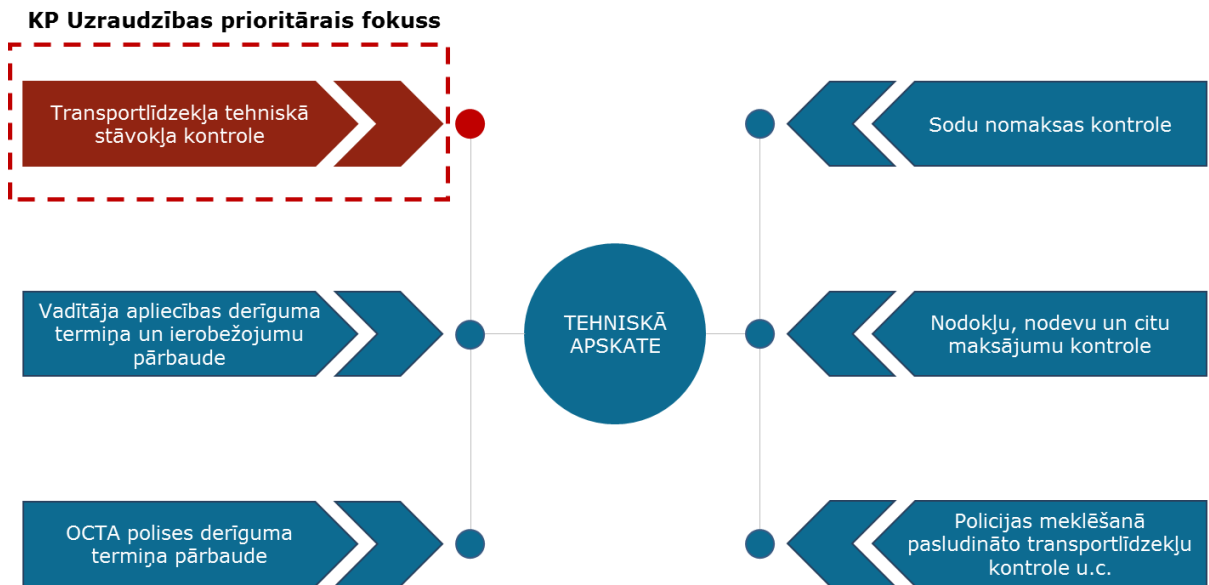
KP Uzraudzības prioritārais fokuss

Transportlīdzekļa tehniskā stāvokļa kontrole

Sodu nomaksas kontrole

Vadītāja apliecības derīguma termiņa un ierobežojumu pārbaude

TEHNISKĀ APSKATE

Nodokļu, nodevu un citu maksājumu kontrole

OCTA polises derīguma termiņa pārbaude

Policijas meklēšanā pasludināto transportlīdzekļu kontrole u.c.